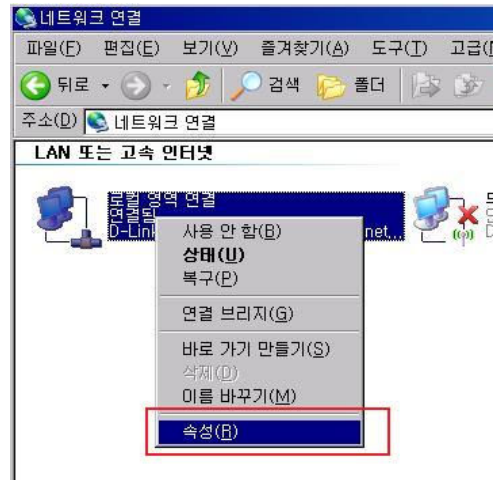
네트워크 연결

파일(F) 편집(E) 보기(V) 즐겨찾기(A) 도구(T) 고급(

뒤로 · 검색 폴더

주소(D) 네트워크 연결

LAN 또는 고속 인터넷

로컬 영역 연결
연결됨
D-Link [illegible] net...

사용 안 함(B)
상태(U)
복구(P)

연결 브리지(G)

바로 가기 만들기(S)
삭제(D)
이름 바꾸기(M)

속성(R)